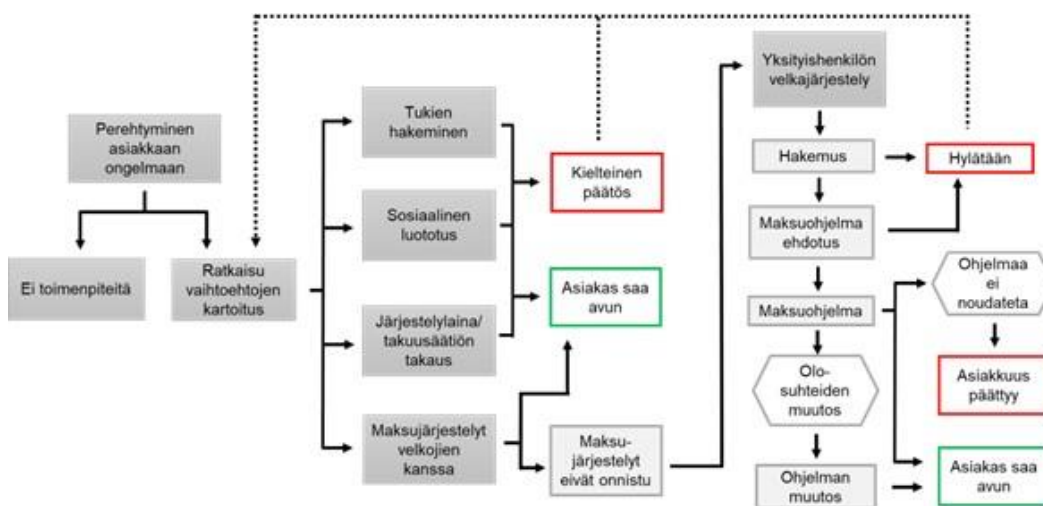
Perehtyminen asiakkaan ongelmaan

Ei toimenpiteitä

Ratkaisu vaihtoehtojen kartoitus

Tukien hakeminen

Sosiaalinen luototus

Järjestelylaina/ takuusäätiön takaus

Maksujärjestelyt velkojien kanssa

Kielteinen päätös

Asiakas saa avun

Maksu-järjestelyt eivät onnistu

Yksityishenkilön velkajärjestely

Hakemus

Hylätään

Maksuohjelma ehdotus

Maksuohjelma

Ohjelmaa ei noudateta

Asiakkuus päättyy

Olo-suhteiden muutos

Ohjelman muutos

Asiakas saa avun